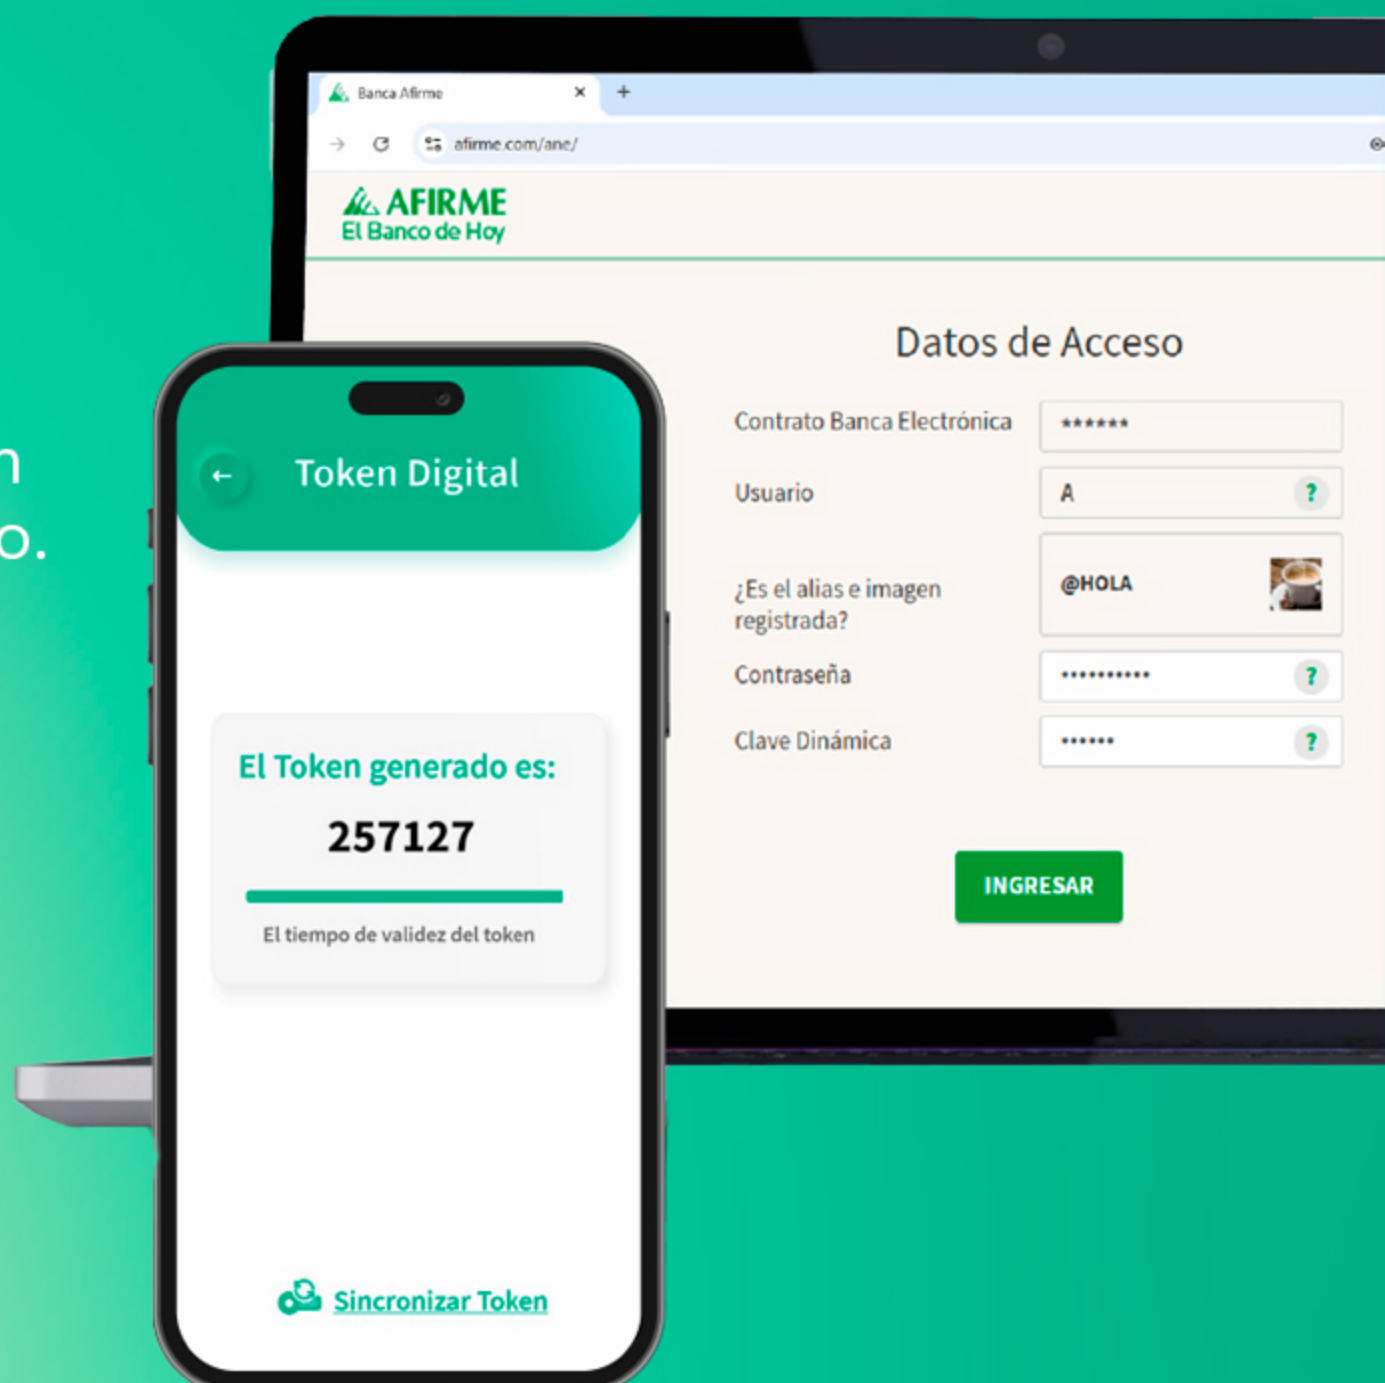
n
o.

Banca Afirme
afirme.com/ane/

AFIRME
El Banco de Hoy

Datos de Acceso

Contrato Banca Electrónica ******

Usuario A ?

¿Es el alias e imagen registrada? @HOLA

Contraseña *********** ?

Clave Dinámica ****** ?

INGRESAR

← Token Digital

El Token generado es:

257127

El tiempo de validez del token

Sincronizar Token